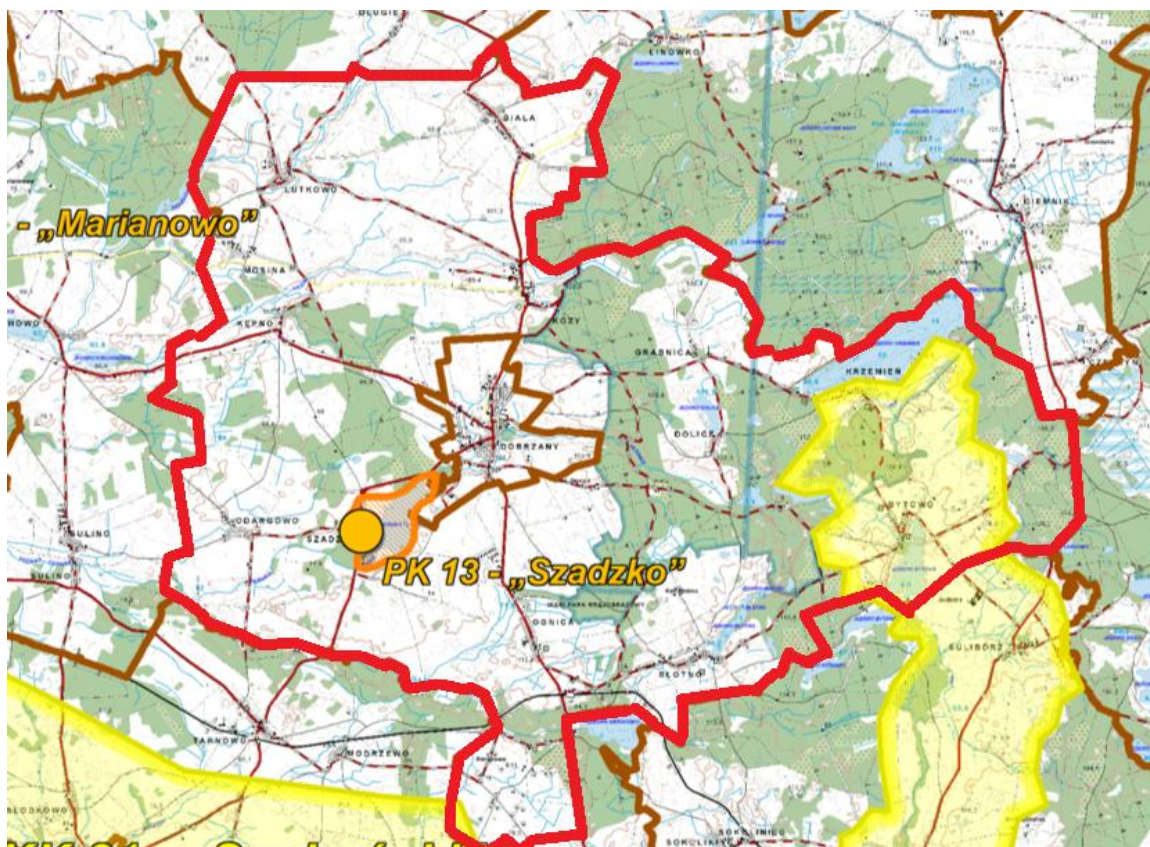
- „Marianowo”

PK 13 - „Szadzko”

DŁUGIE
LINOWO
BIAŁA
LUTKOWO
MOSINA
REPNO
ROWO
DOBRZANY
GRABNICA
DOLICE
KRZEMIEŃ
SZADZ
ODARGOWO
SULINO
SULINO
OGNICA
SŁOTNO
BYTOWO
SULIBÓRZ
TARNOWO
MODRZEWO
BŁOGOWO
SOKOLNIKI
SOKOLNICO
CIEMNIK
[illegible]